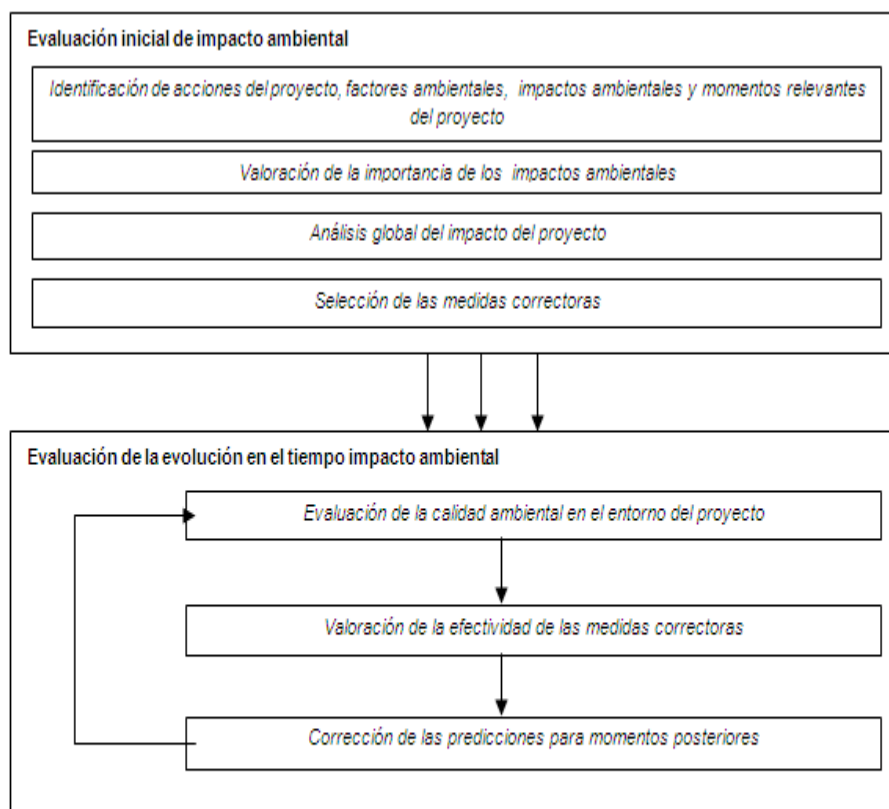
Evaluación inicial de impacto ambiental

Identificación de acciones del proyecto, factores ambientales, impactos ambientales y momentos relevantes del proyecto

Valoración de la importancia de los impactos ambientales

Análisis global del impacto del proyecto

Selección de las medidas correctoras

Evaluación de la evolución en el tiempo impacto ambiental

Evaluación de la calidad ambiental en el entorno del proyecto

Valoración de la efectividad de las medidas correctoras

Corrección de las predicciones para momentos posteriores